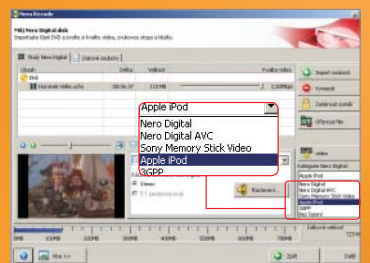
Nero Recode

Můj Nero Digital disk
Importujte titul DVD a vytvořte video, zvukovou stopu a titulky.

Titul Nero Digital
Zdrojové soubory

Obsah
Délka
Velikost
Kvalita videa

DVD
Hurvínek Velká učta
00:36:37

Import souborů
Vymazat
Zamknout záznam
Upřesnit File

Apple iPod
Nero Digital
Nero Digital AVC
Sony Memory Stick Video
Apple iPod
3GPP

Stereo
5.1 prostorový zvuk
Rozšíření...

Video
Kategorie Nero Digital
Apple iPod
Nero Digital
Nero Digital AVC
Sony Memory Stick Video
Apple iPod
3GPP
Bez úprav

0MB
100MB
200MB
300MB
400MB
500MB
600MB
700MB
800MB
900MB
1000MB
Celková velikost

Více
Zpět
Další